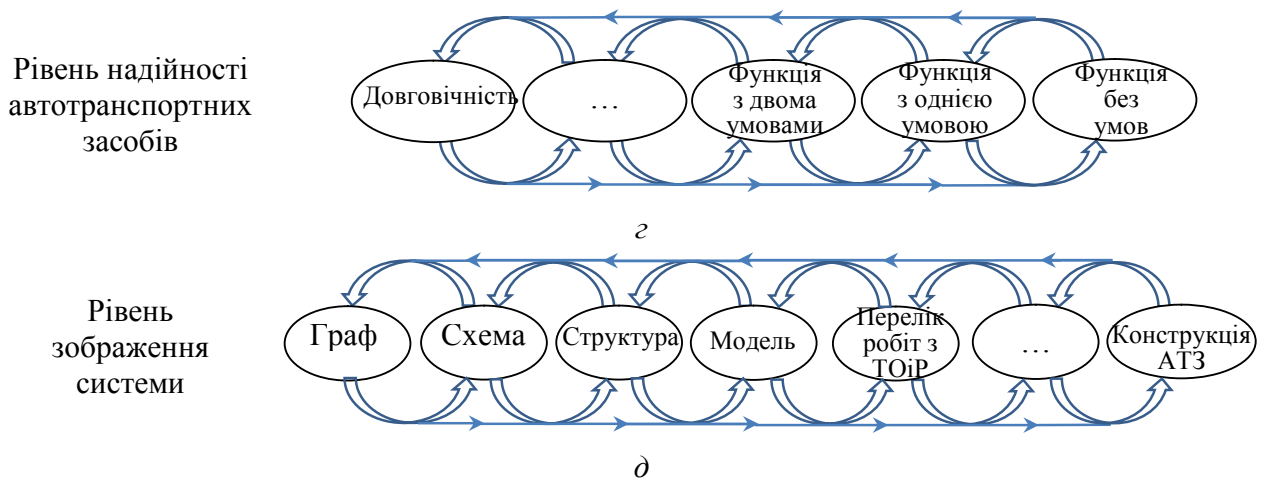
Рівень надійності автотранспортних засобів

Довговічність

…

Функція з двома умовами

Функція з однією умовою

Функція без умов

г

Рівень зображення системи

Граф

Схема

Структура

Модель

Перелік робіт з ТОіР

…

Конструкція АТЗ

д